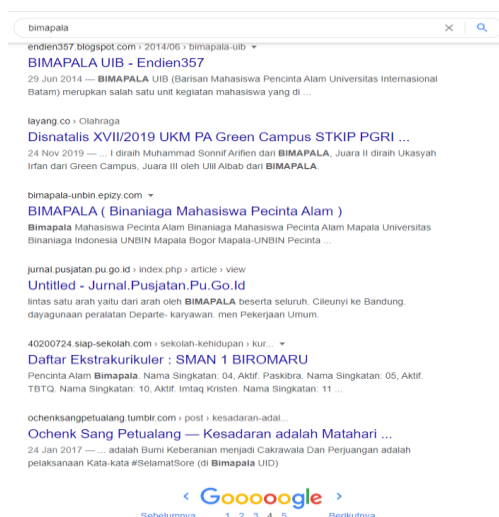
bimapala

endien357.blogspot.com › 2014/06 › bimapala-uib ▾
BIMAPALA UIB - Endien357
29 Jun 2014 — BIMAPALA UIB (Barisan Mahasiswa Pecinta Alam Universitas Internasional Batam) merupkan salah satu unit kegiatan mahasiswa yang di ...

layang.co › Olahraga
Disnatalis XVII/2019 UKM PA Green Campus STKIP PGRI ...
24 Nov 2019 — ... I diraih Muhammad Sonnif Arifien dari BIMAPALA, Juara II diraih Ukasyah Irfan dari Green Campus, Juara III oleh Ulil Albab dari BIMAPALA.

bimapala-unbin.epizy.com ▾
BIMAPALA ( Binaniaga Mahasiswa Pecinta Alam )
Bimapala Mahasiswa Pecinta Alam Binaniaga Mahasiswa Pecinta Alam Mapala Universitas Binaniaga Indonesia UNBIN Mapala Bogor Mapala-UNBIN Pecinta ...

jurnal.pusjatan.pu.go.id › index.php › article › view
Untitled - Jurnal.Pusjatan.Pu.Go.Id
lintas satu arah yaitu dari arah oleh BIMAPALA beserta seluruh. Cileunyi ke Bandung. dayagunaan peralatan Departe- karyawan. men Pekerjaan Umum.

40200724.siap-sekolah.com › sekolah-kehidupan › kur... ▾
Daftar Ekstrakurikuler : SMAN 1 BIROMARU
Pencinta Alam Bimapala. Nama Singkatan: 04, Aktif. Paskibra. Nama Singkatan: 05, Aktif. TBTQ. Nama Singkatan: 10, Aktif. Imtaq Kristen. Nama Singkatan: 11 ...

ochenksangpetualang.tumblr.com › post › kesadaran-adal...
Ochenk Sang Petualang — Kesadaran adalah Matahari ...
24 Jan 2017 — ... adalah Bumi Keberanian menjadi Cakrawala Dan Perjuangan adalah pelaksanaan Kata-kata #SelamatSore (di Bimapala UID)

‹ Goooooogle ›
Sebelumnya 1 2 3 4 5 Berikutnya